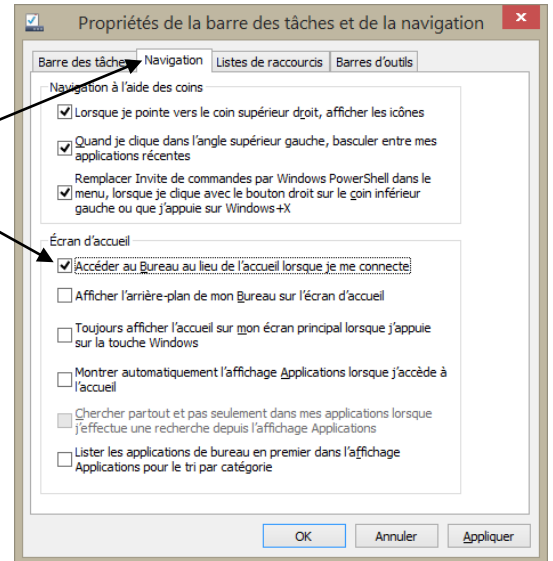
Propriétés de la barre des tâches et de la navigation

Barre des tâches | Navigation | Listes de raccourcis | Barres d'outils

Navigation à l'aide des coins

Lorsque je pointe vers le coin supérieur droit, afficher les icônes

Quand je clique dans l'angle supérieur gauche, basculer entre mes applications récentes

Remplacer Invite de commandes par Windows PowerShell dans le menu, lorsque je clique avec le bouton droit sur le coin inférieur gauche ou que j'appuie sur Windows+X

Écran d'accueil

Accéder au Bureau au lieu de l'accueil lorsque je me connecte

Afficher l'arrière-plan de mon Bureau sur l'écran d'accueil

Toujours afficher l'accueil sur mon écran principal lorsque j'appuie sur la touche Windows

Montrer automatiquement l'affichage Applications lorsque j'accède à l'accueil

Chercher partout et pas seulement dans mes applications lorsque j'effectue une recherche depuis l'affichage Applications

Lister les applications de bureau en premier dans l'affichage Applications pour le tri par catégorie

OK | Annuler | Appliquer